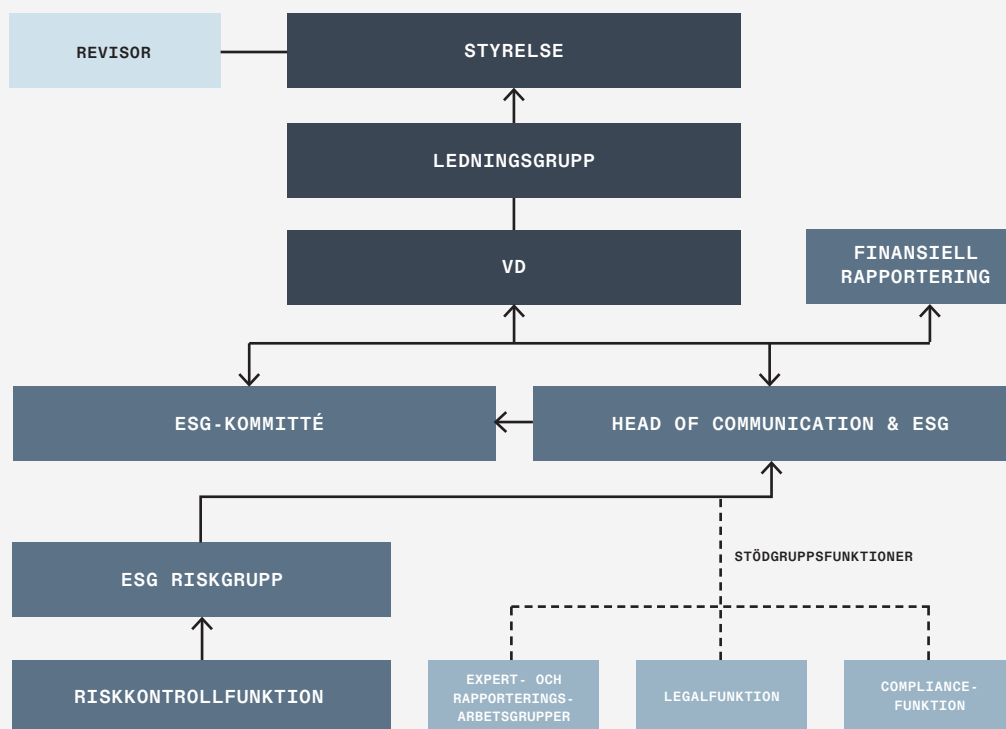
REVISOR

STYRELSE

LEDNINGSGRUPP

VD

FINANSIELL RAPPORTERING

ESG-KOMMITTÉ

HEAD OF COMMUNICATION & ESG

STÖDGRUPPSFUNKTIONER

ESG RISKGRUPP

RISKKONTROLLFUNKTION

EXPERT- OCH RAPPORTERINGS-ARBETSGRUPPER

LEGALFUNKTION

COMPLIANCE-FUNKTION